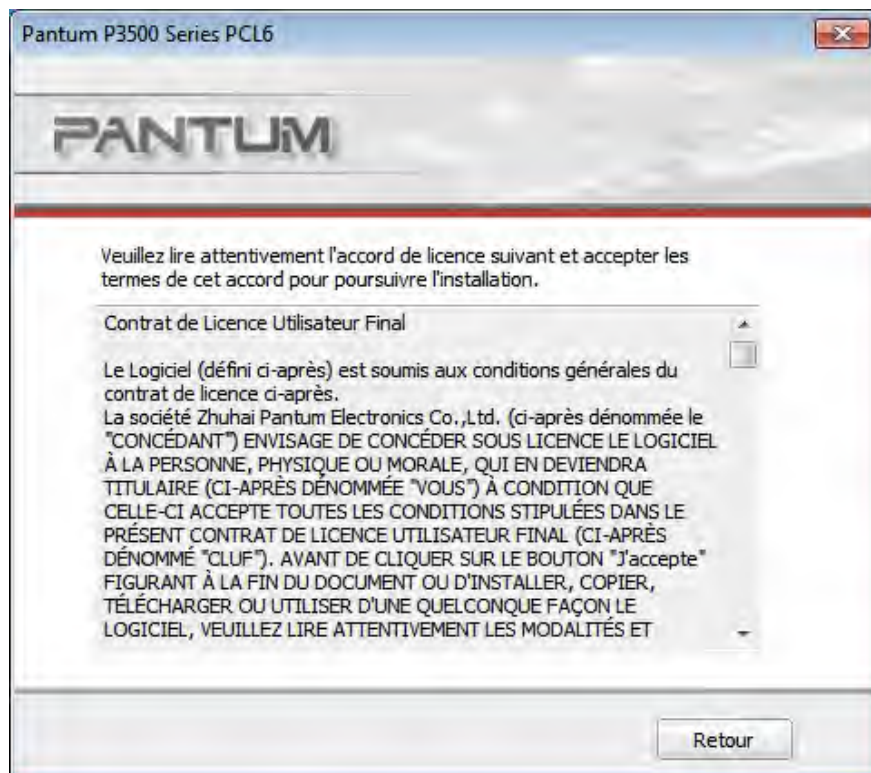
Pantum P3500 Series PCL6

PANTUM

Veuillez lire attentivement l'accord de licence suivant et accepter les termes de cet accord pour poursuivre l'installation.

Contrat de Licence Utilisateur Final

Le Logiciel (défini ci-après) est soumis aux conditions générales du contrat de licence ci-après.
La société Zhuhai Pantum Electronics Co.,Ltd. (ci-après dénommée le "CONCÉDANT") ENVISAGE DE CONCÉDER SOUS LICENCE LE LOGICIEL À LA PERSONNE, PHYSIQUE OU MORALE, QUI EN DEVIENDRA TITULAIRE (CI-APRÈS DÉNOMMÉE "VOUS") À CONDITION QUE CELLE-CI ACCEPTE TOUTES LES CONDITIONS STIPULÉES DANS LE PRÉSENT CONTRAT DE LICENCE UTILISATEUR FINAL (CI-APRÈS DÉNOMMÉ "CLUF"). AVANT DE CLIQUER SUR LE BOUTON "J'accepte" FIGURANT À LA FIN DU DOCUMENT OU D'INSTALLER, COPIER, TÉLÉCHARGER OU UTILISER D'UNE QUELCONQUE FAÇON LE LOGICIEL, VEUILLEZ LIRE ATTENTIVEMENT LES MODALITÉS ET

Retour